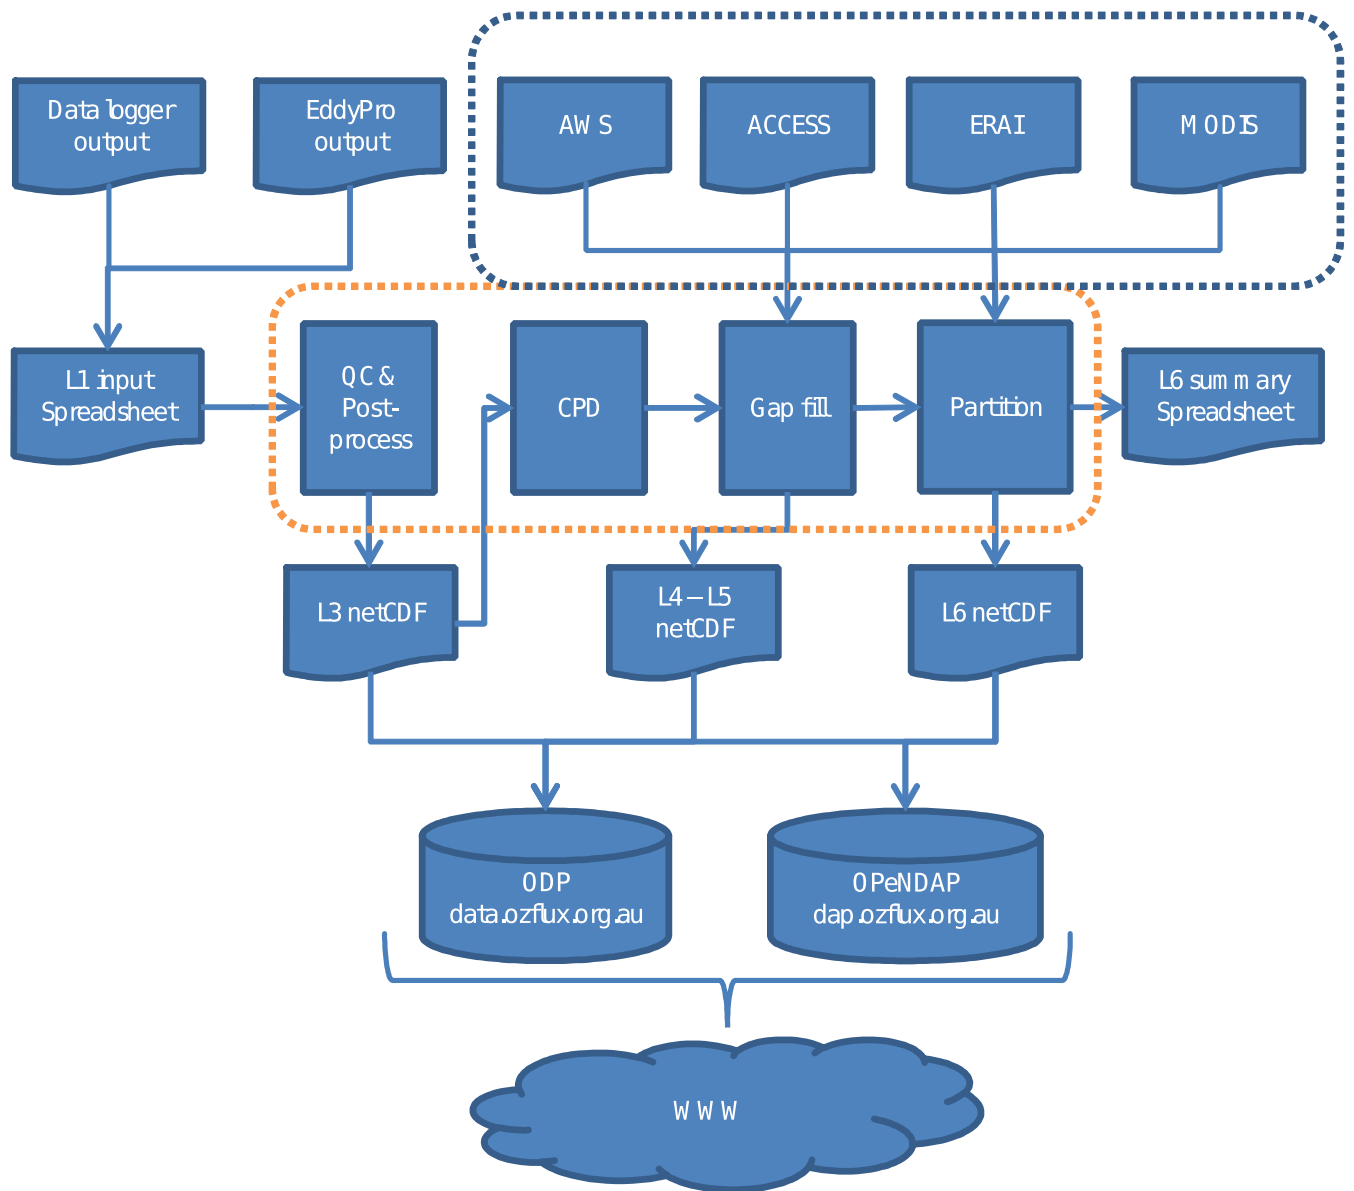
Datalogger output

EddyPro output

AWS

ACCESS

ERAI

MODIS

L1 input Spreadsheet

QC & Post-process

CPD

Gap fill

Partition

L6 summary Spreadsheet

L3 netCDF

L4 – L5 netCDF

L6 netCDF

ODP data.ozflux.org.au

OPeNDAP dap.ozflux.org.au

WWW